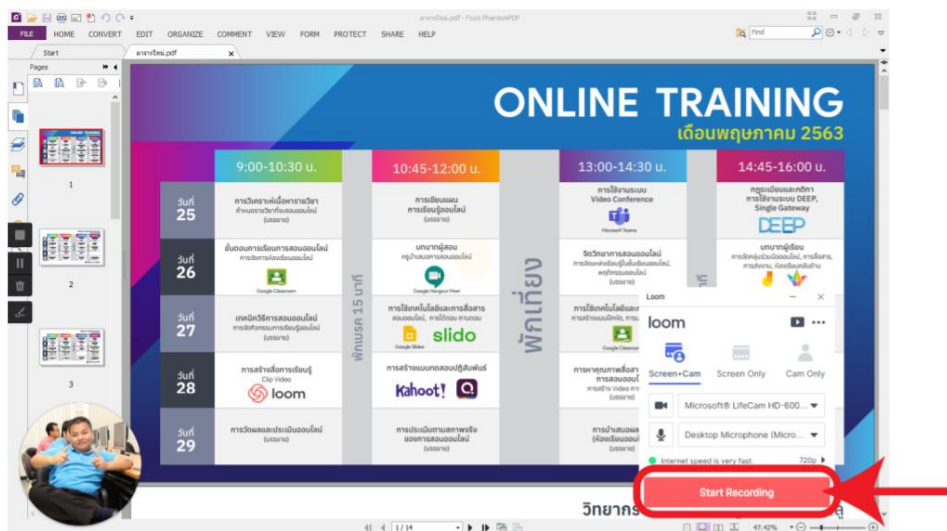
ตารางใหม่.pdf - Foxit PhantomPDF

FILE HOME CONVERT EDIT ORGANIZE COMMENT VIEW FORM PROTECT SHARE HELP

Find

Start ตารางใหม่.pdf

Pages

1

2

3

ONLINE TRAINING
เดือนพฤษภาคม 2563

| | 9:00-10:30 น. | | 10:45-12:00 น. | | 13:00-14:30 น. | | 14:45-16:00 น. |
|---|---|---|---|---|---|---|---|
| วันที่ 25 | การวิเคราะห์เนื้อหารายวิชา (บรรยาย) | พักเบรค 15 นาที | การเขียนแผนการเรียนรู้ออนไลน์ (บรรยาย) | พักเที่ยง | การใช้งานระบบ Video Conference Microsoft Teams | | กฎระเบียบและกติกา การใช้งานระบบ DEEP, Single Gateway DEEP |
| วันที่ 26 | ขั้นตอนการเรียนการสอนออนไลน์ Google Classroom | | บทบาทผู้สอน (บรรยาย) Google Hangout Meet | | จิตวิทยาการสอนออนไลน์ (บรรยาย) | | บทบาทผู้เรียน |
| วันที่ 27 | เทคนิควิธีการสอนออนไลน์ (บรรยาย) | | การใช้เทคโนโลยีและการสื่อสาร Google Slides slido | | การใช้เทคโนโลยีและ Google Classroom | | |
| วันที่ 28 | การสร้างสื่อการเรียนรู้ Clip Video loom | | การสร้างแบบทดสอบปฏิสัมพันธ์ Kahoot! | | การหาคุณภาพสื่อการสอนออนไลน์ | | |
| วันที่ 29 | การวัดผลและประเมินออนไลน์ (บรรยาย) | | การประเมินตามสภาพจริงของการสอนออนไลน์ (บรรยาย) | | การนำเสนอ (ห้องเรียนออนไลน์) | | |

Loom

loom

Screen+Cam Screen Only Cam Only

Microsoft® LifeCam HD-600...

Desktop Microphone (Micro...

Internet speed is very fast. 720p

Start Recording

วิทยากร

1 / 14

47.42%